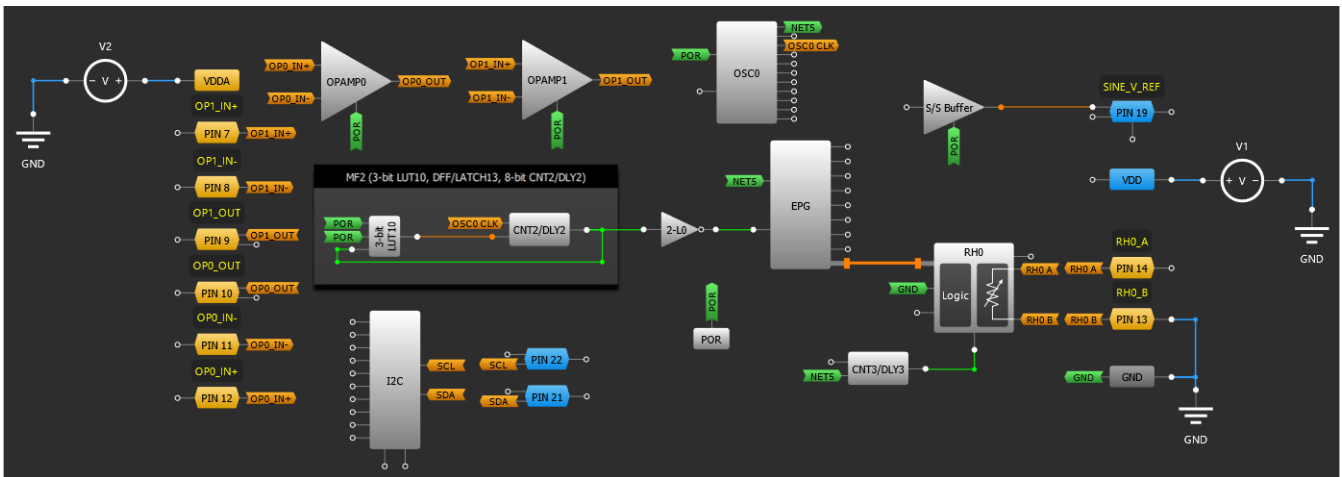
V2
- V +
GND
VDDA
OP1_IN+
PIN 7
OP1_IN+
OP1_IN-
PIN 8
OP1_IN-
OP1_OUT
PIN 9
OP1_OUT
OP0_OUT
PIN 10
OP0_OUT
OP0_IN-
PIN 11
OP0_IN-
OP0_IN+
PIN 12
OP0_IN+
OP0_IN+
OP0_IN-
OPAMP0
OP0_OUT
POR
OP1_IN+
OP1_IN-
OPAMP1
OP1_OUT
POR
MF2 (3-bit LUT10, DFF/LATCH13, 8-bit CNT2/DLY2)
POR
POR
3-bit LUT10
OSC0 CLK
CNT2/DLY2
2-L0
POR
POR
I2C
SCL
SDA
SCL
PIN 22
SDA
PIN 21
POR
OSC0
NET5
OSC0 CLK
NET5
EPG
S/S Buffer
POR
SINE_V_REF
PIN 19
V1
VDD
+ V -
GND
RH0
GND
Logic
RH0 A
RH0 A
RH0_A
PIN 14
RH0_B
RH0 B
RH0 B
PIN 13
NET5
CNT3/DLY3
GND
GND
GND